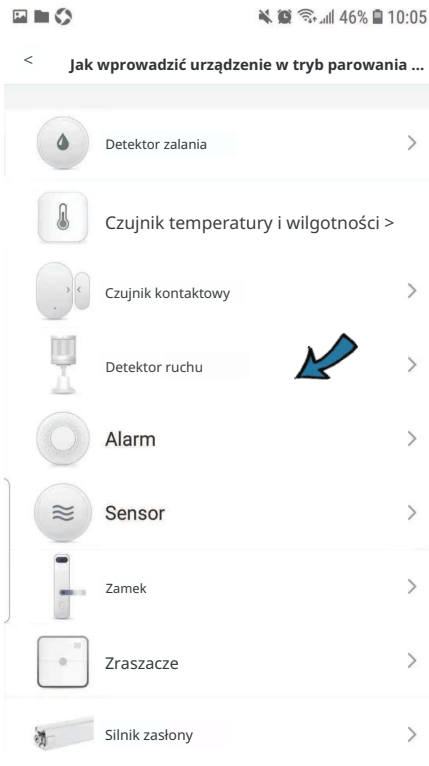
46% 10:05

<

Jak wprowadzić urządzenie w tryb parowania ...

Detektor zalania >

Czujnik temperatury i wilgotności >

Czujnik kontaktowy >

Detektor ruchu >

Alarm >

Sensor >

Zamek >

Zraszacze >

Silnik zasłony >